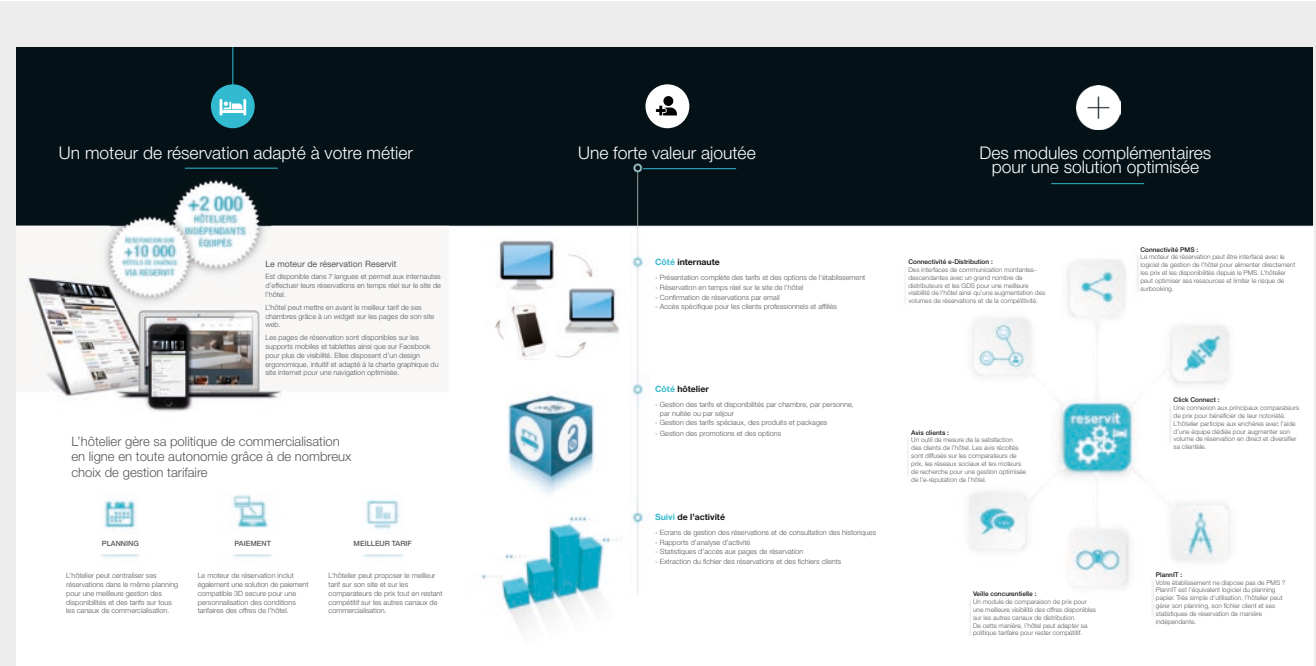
Un moteur de réservation adapté à votre métier

Une forte valeur ajoutée

Des modules complémentaires pour une solution optimisée

RÉSERVATION SUR +10 000 HÔTELS DE CHARME VIA RESERVIT

+2 000 HÔTELIERS INDÉPENDANTS ÉQUIPÉS

Le moteur de réservation Reservit
Est disponible dans 7 langues et permet aux internautes d'effectuer leurs réservations en temps réel sur le site de l'hôtel.

L'hôtel peut mettre en avant le meilleur tarif de ses chambres grâce à un widget sur les pages de son site web.

Les pages de réservation sont disponibles sur les supports mobiles et tablettes ainsi que sur Facebook pour plus de visibilité. Elles disposent d'un design ergonomique, intuitif et adapté à la charte graphique du site internet pour une navigation optimisée.

L'hôtelier gère sa politique de commercialisation en ligne en toute autonomie grâce à de nombreux choix de gestion tarifaire

PLANNING
L'hôtelier peut centraliser ses réservations dans le même planning pour une meilleure gestion des disponibilités et des tarifs sur tous les canaux de commercialisation.

PAIEMENT
Le moteur de réservation inclut également une solution de paiement compatible 3D secure pour une personnalisation des conditions tarifaires des offres de l'hôtel.

MEILLEUR TARIF
L'hôtelier peut proposer le meilleur tarif sur son site et sur les comparateurs de prix tout en restant compétitif sur les autres canaux de commercialisation.

Côté internaute
- Présentation complète des tarifs et des options de l'établissement
- Réservation en temps réel sur le site de l'hôtel
- Confirmation de réservations par email
- Accès spécifique pour les clients professionnels et affiliés

Côté hôtelier
- Gestion des tarifs et disponibilités par chambre, par personne, par nuitée ou par séjour
- Gestion des tarifs spéciaux, des produits et packages
- Gestion des promotions et des options

Suivi de l'activité
- Ecrans de gestion des réservations et de consultation des historiques
- Rapports d'analyse d'activité
- Statistiques d'accès aux pages de réservation
- Extraction du fichier des réservations et des fichiers clients

Connectivité e-Distribution :
Des interfaces de communication montantes-descendantes avec un grand nombre de distributeurs et les GDS pour une meilleure visibilité de l'hôtel ainsi qu'une augmentation des volumes de réservations et de la compétitivité.

Connectivité PMS :
Le moteur de réservation peut être interfacé avec le logiciel de gestion de l'hôtel pour alimenter directement les prix et les disponibilités depuis le PMS. L'hôtelier peut optimiser ses ressources et limiter le risque de surbooking.

Avis clients :
Un outil de mesure de la satisfaction des clients de l'hôtel. Les avis récoltés sont diffusés sur les comparateurs de prix, les réseaux sociaux et les moteurs de recherche pour une gestion optimisée de l'e-réputation de l'hôtel.

reservit

Click Connect :
Une connexion aux principaux comparateurs de prix pour bénéficier de leur notoriété. L'hôtelier participe aux enchères avec l'aide d'une équipe dédiée pour augmenter son volume de réservation en direct et diversifier sa clientèle.

Veille concurrentielle :
Un module de comparaison de prix pour une meilleure visibilité des offres disponibles sur les autres canaux de distribution. De cette manière, l'hôtel peut adapter sa politique tarifaire pour rester compétitif.

PlannIT :
Votre établissement ne dispose pas de PMS ? PlannIT est l'équivalent logiciel du planning papier. Très simple d'utilisation, l'hôtelier peut gérer son planning, son fichier client et ses statistiques de réservation de manière indépendante.